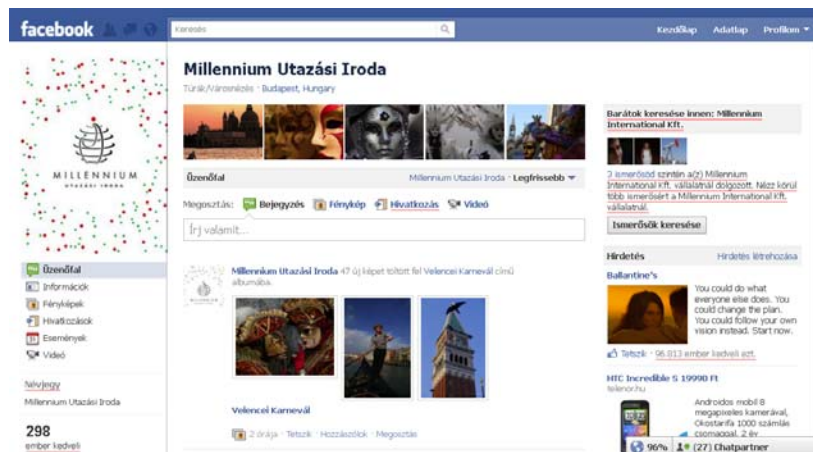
facebook

Keresés

Kezdőlap Adatlap Profilom

MILLENNIUM
UTAZÁSI IRODA

Üzenőfal
Információk
Fényképek
Hivatkozások
Események
Videó

Névjegy
Millennium Utazási Iroda

298
ember kedveli

Millennium Utazási Iroda
Túrák/városnézés · Budapest, Hungary

Üzenőfal
Millennium Utazási Iroda · Legfrissebb

Megosztás: Bejegyzés Fénykép Hivatkozás Videó

Írj valamit...

Millennium Utazási Iroda 47 új képet töltött fel Velencei Karnevál című albumba.

Velencei Karnevál

2 órája · Tetszik · Hozzászólok · Megosztás

Barátok keresése innen: Millennium International Kft.

3 ismerősöd szintén a(z) Millennium International Kft. vállalatnál dolgozott. Nézz körül több ismerősért a Millennium International Kft. vállalatnál.

Ismerősök keresése

Hirdetés
Hirdetés létrehozása

Ballantine's

You could do what everyone else does. You could change the plan. You could follow your own vision instead. Start now.

Tetszik · 96.913 ember kedveli ezt.

HTC Incredible S 19990 Ft
telenor.hu

Androidos mobil 8 megapixeles kamerával, Okostarifa 1000 számlás csomaggal, 2 év

96% (27) Chatpartner